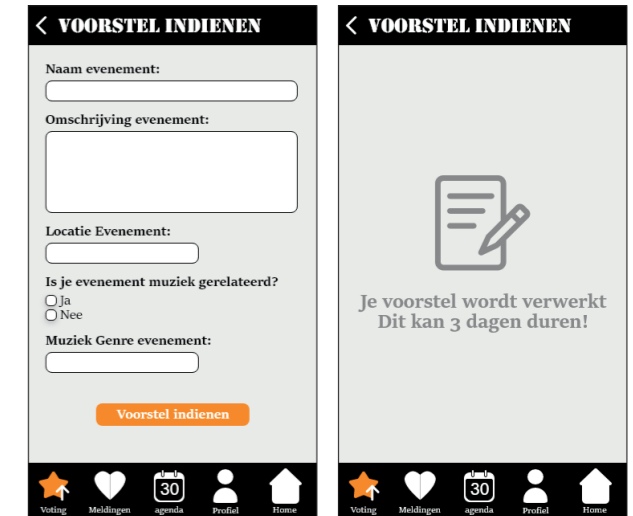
< VOORSTEL INDIENEN

Naam evenement:

Omschrijving evenement:

Locatie Evenement:

Is je evenement muziek gerelateerd?

Ja

Nee

Muziek Genre evenement:

Voorstel indienen

Voting Meldingen 30 agenda Profiel Home

< VOORSTEL INDIENEN

Je voorstel wordt verwerkt
Dit kan 3 dagen duren!

Voting Meldingen 30 agenda Profiel Home